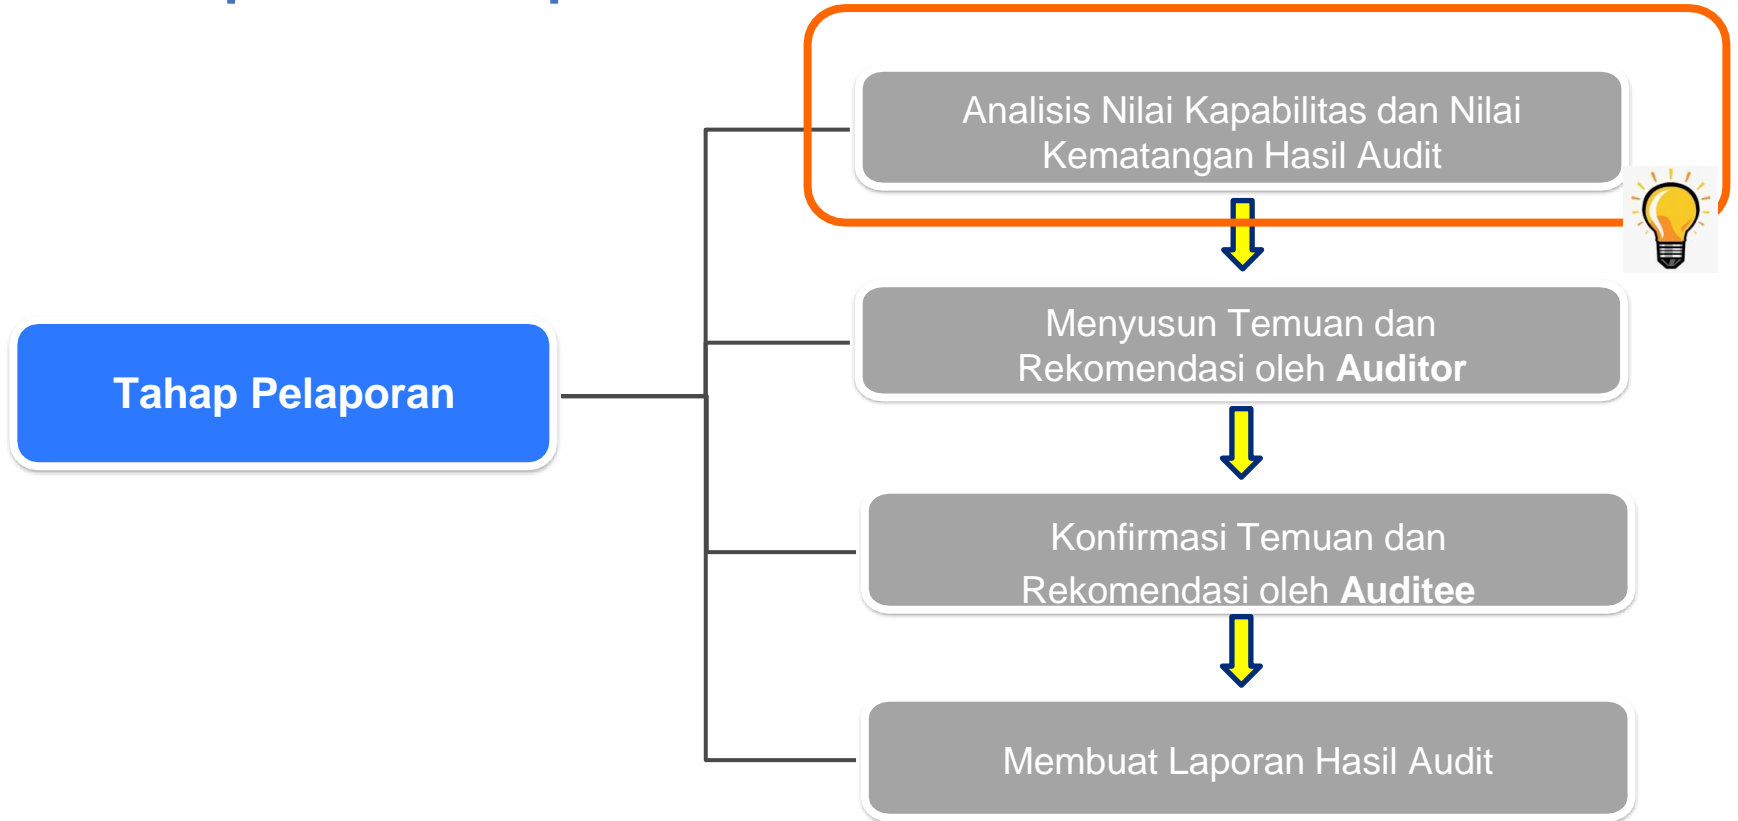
Tahap Pelaporan

Analisis Nilai Kapabilitas dan Nilai Kematangan Hasil Audit

Menyusun Temuan dan Rekomendasi oleh **Auditor**

Konfirmasi Temuan dan Rekomendasi oleh **Auditee**

Membuat Laporan Hasil Audit